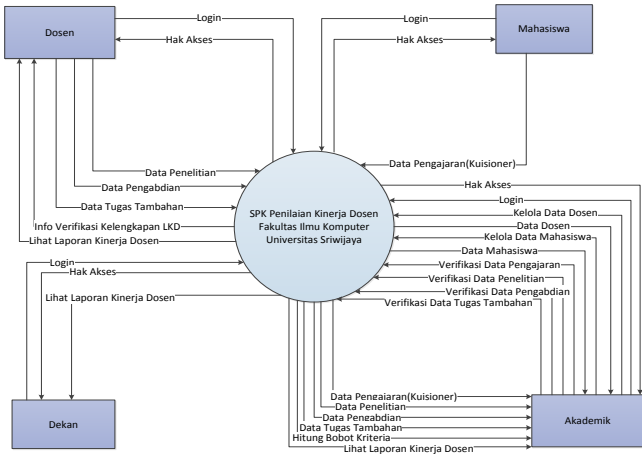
Dosen

Login

Hak Akses

Login

Hak Akses

Mahasiswa

Data Pengajaran(Kuisioner)

Data Penelitian

Data Pengabdian

Data Tugas Tambahan

Info Verifikasi Kelengkapan LKD

Lihat Laporan Kinerja Dosen

SPK Penilaian Kinerja Dosen Fakultas Ilmu Komputer Universitas Sriwijaya

Hak Akses

Login

Kelola Data Dosen

Data Dosen

Kelola Data Mahasiswa

Data Mahasiswa

Verifikasi Data Pengajaran

Verifikasi Data Penelitian

Verifikasi Data Pengabdian

Verifikasi Data Tugas Tambahan

Login

Hak Akses

Lihat Laporan Kinerja Dosen

Dekan

Data Pengajaran(Kuisioner)

Data Penelitian

Data Pengabdian

Data Tugas Tambahan

Hitung Bobot Kriteria

Lihat Laporan Kinerja Dosen

Akademik